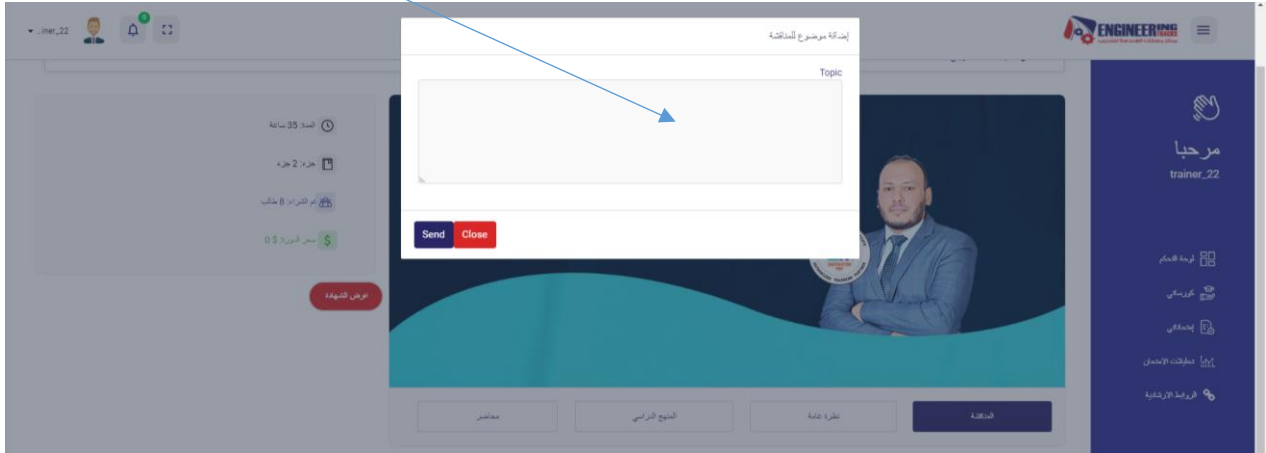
trainer_22 0

ENGINEERING TRAINER

إضافة موضوع للمناقشة

Topic

Send Close

المدة: 35 ساعة

جزء: 2 جزء

تم الشراء: 8 طالب

سعر الدورة: 0 $

عرض الشهادة

مرحبا
trainer_22

لوحة التحكم

كورساتي

إختباراتي

تحليلات الإختبار

الروابط الإرشادية

المناقشة

نظرة عامة

المنهج الدراسي

محاضر